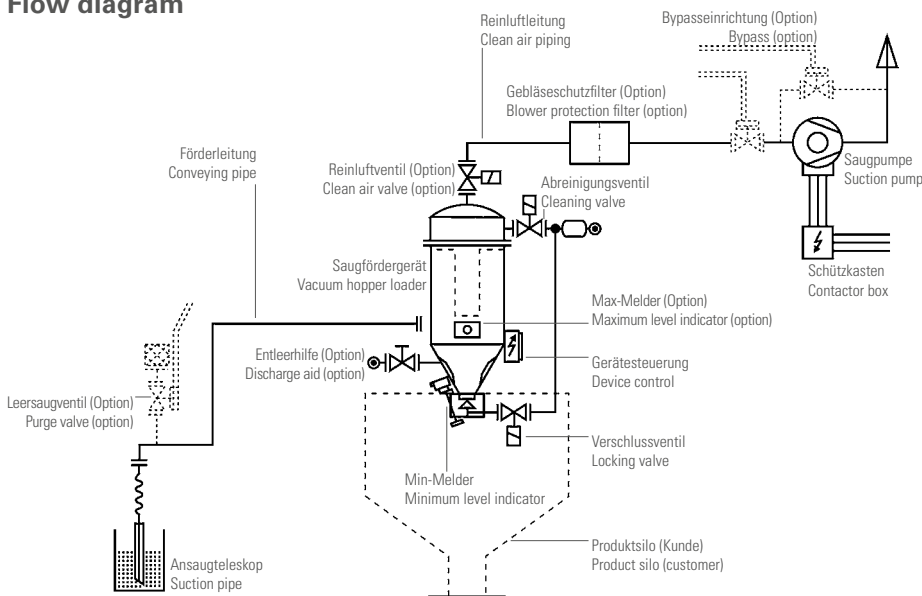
Flow diagram

Reinluftleitung
Clean air piping

Bypasseinrichtung (Option)
Bypass (option)

Gebläseschutzfilter (Option)
Blower protection filter (option)

Förderleitung
Conveying pipe

Reinluftventil (Option)
Clean air valve (option)

Abreinigungsventil
Cleaning valve

Saugpumpe
Suction pump

Saugfördergerät
Vacuum hopper loader

Schützkasten
Contactor box

Max-Melder (Option)
Maximum level indicator (option)

Entleerhilfe (Option)
Discharge aid (option)

Gerätesteuerung
Device control

Leersaugventil (Option)
Purge valve (option)

Verschlussventil
Locking valve

Min-Melder
Minimum level indicator

Produktsilo (Kunde)
Product silo (customer)

Ansaugteleskop
Suction pipe